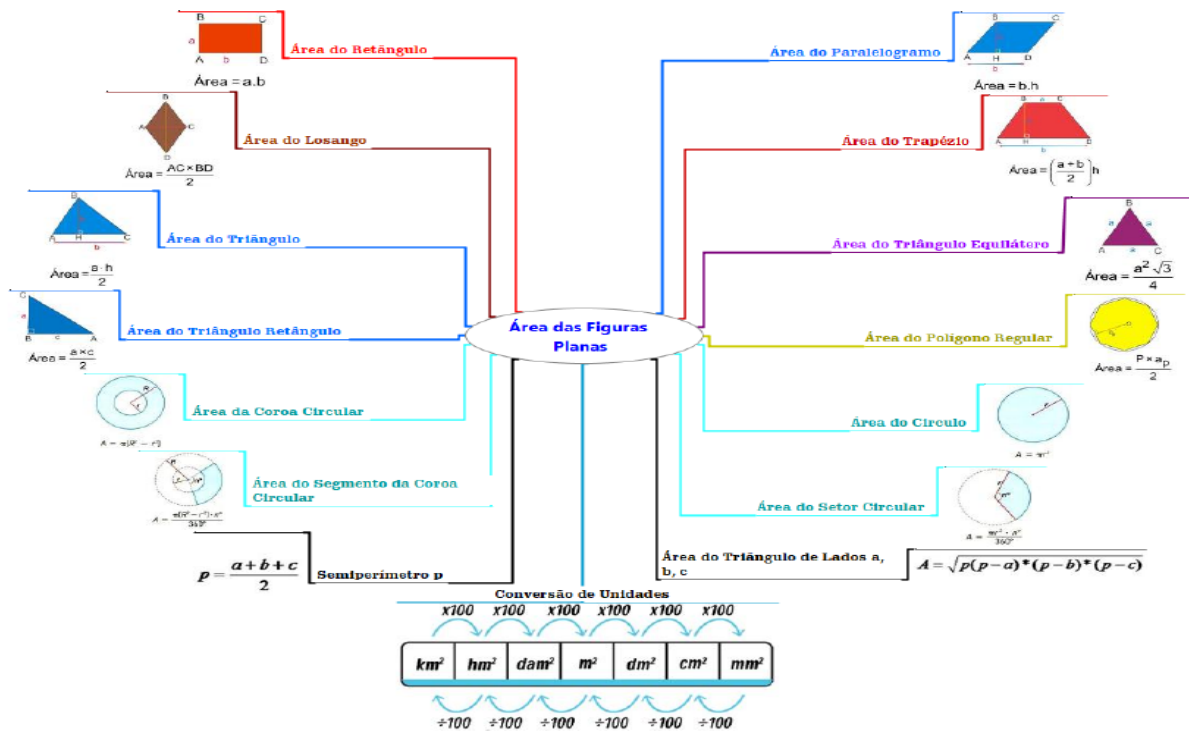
Área das Figuras Planas

B C
a
A b D
Área do Retângulo
Área = a.b

B
A C
D
Área do Losango
Área = $\frac{AC \times BD}{2}$

B
h
A H C
b
Área do Triângulo
Área = $\frac{a \cdot h}{2}$

C
a
B c A
Área do Triângulo Retângulo
Área = $\frac{a \times c}{2}$

R
r
Área da Coroa Circular
$A = \pi(R^2 - r^2)$

Área do Segmento da Coroa Circular
$A = \frac{\pi(R^2 - r^2) \cdot \alpha^\circ}{360^\circ}$

$p = \frac{a+b+c}{2}$
Semiperímetro p

B C
h
A D
b
Área do Paralelogramo
Área = b.h

B a C
h
A D
b
Área do Trapézio
Área = $\left(\frac{a+b}{2}\right)$h

B
a a
A a C
Área do Triângulo Equilátero
Área = $\frac{a^2\sqrt{3}}{4}$

Área do Polígono Regular
Área = $\frac{P \times a_p}{2}$

r
Área do Círculo
$A = \pi r^2$

Área do Setor Circular
$A = \frac{\pi r^2 \cdot \alpha^\circ}{360^\circ}$

Área do Triângulo de Lados a, b, c
$A = \sqrt{p(p-a)*(p-b)*(p-c)}$

Conversão de Unidades
x100 x100 x100 x100 x100 x100
| $km^2$ | $hm^2$ | $dam^2$ | $m^2$ | $dm^2$ | $cm^2$ | $mm^2$ |
|---|---|---|---|---|---|---|
÷100 ÷100 ÷100 ÷100 ÷100 ÷100